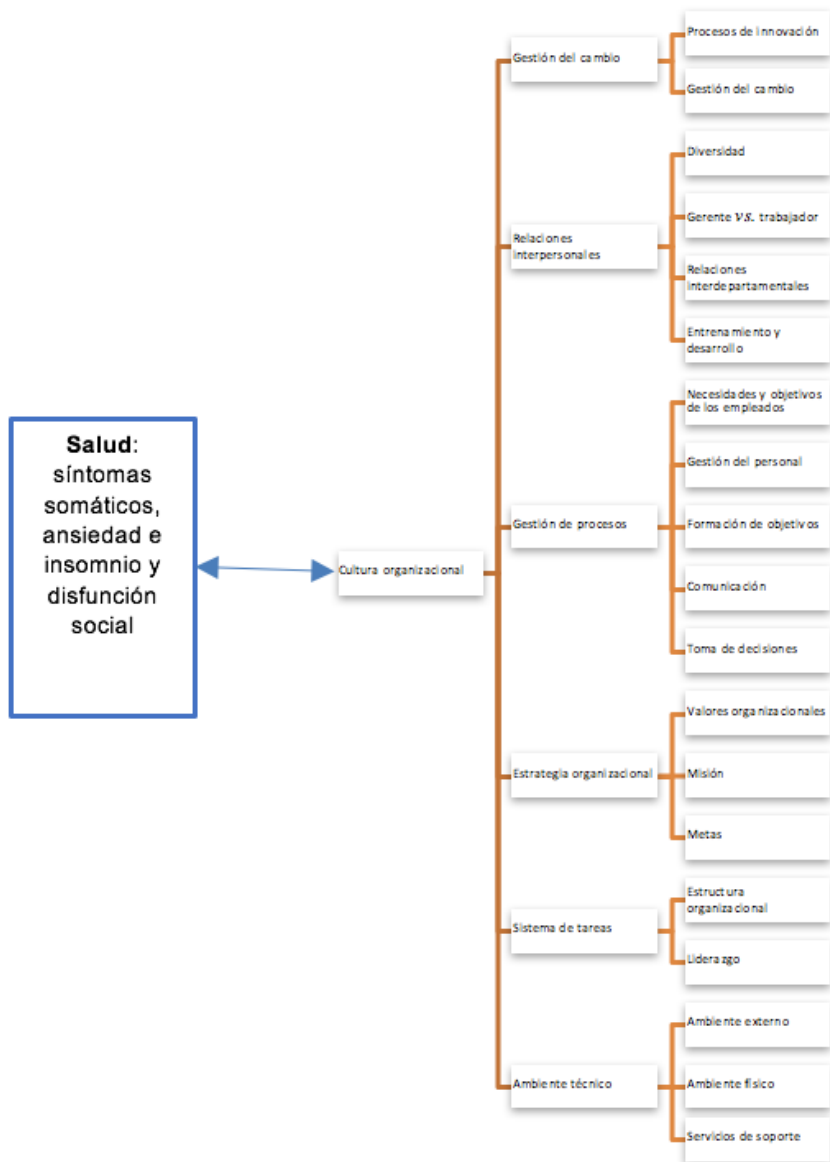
**Salud**: síntomas somáticos, ansiedad e insomnio y disfunción social

Cultura organizacional

Gestión del cambio

Procesos de innovación

Gestión del cambio

Relaciones interpersonales

Diversidad

Gerente $vs.$ trabajador

Relaciones interdepartamentales

Entrenamiento y desarrollo

Gestión de procesos

Necesidades y objetivos de los empleados

Gestión del personal

Formación de objetivos

Comunicación

Toma de decisiones

Estrategia organizacional

Valores organizacionales

Misión

Metas

Sistema de tareas

Estructura organizacional

Liderazgo

Ambiente técnico

Ambiente externo

Ambiente físico

Servicios de soporte